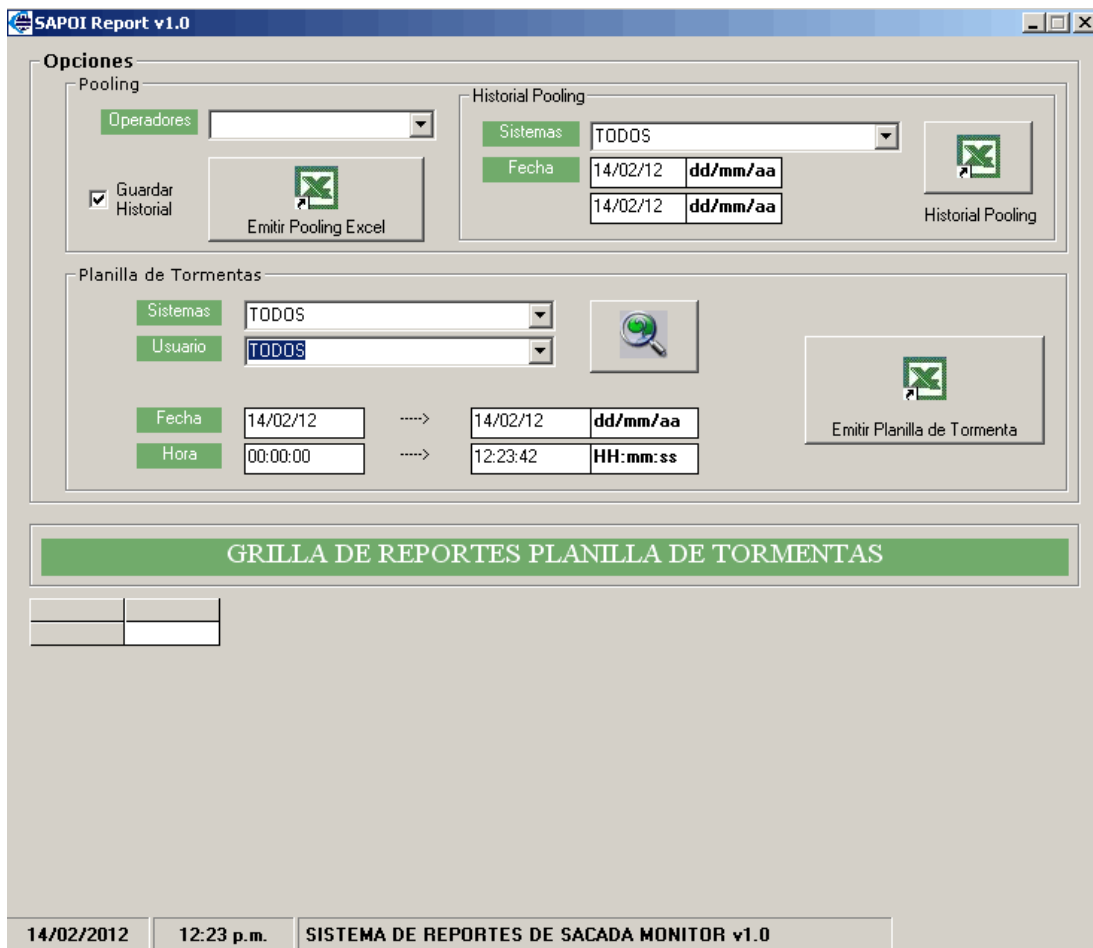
SAPOI Report v1.0

Opciones

Pooling

Operadores

Guardar Historial

Emitir Pooling Excel

Historial Pooling

Sistemas TODOS

Fecha 14/02/12 dd/mm/aa

14/02/12 dd/mm/aa

Historial Pooling

Planilla de Tormentas

Sistemas TODOS

Usuario TODOS

Fecha 14/02/12 -----> 14/02/12 dd/mm/aa

Hora 00:00:00 -----> 12:23:42 HH:mm:ss

Emitir Planilla de Tormenta

GRILLA DE REPORTES PLANILLA DE TORMENTAS

14/02/2012 12:23 p.m. SISTEMA DE REPORTES DE SACADA MONITOR v1.0